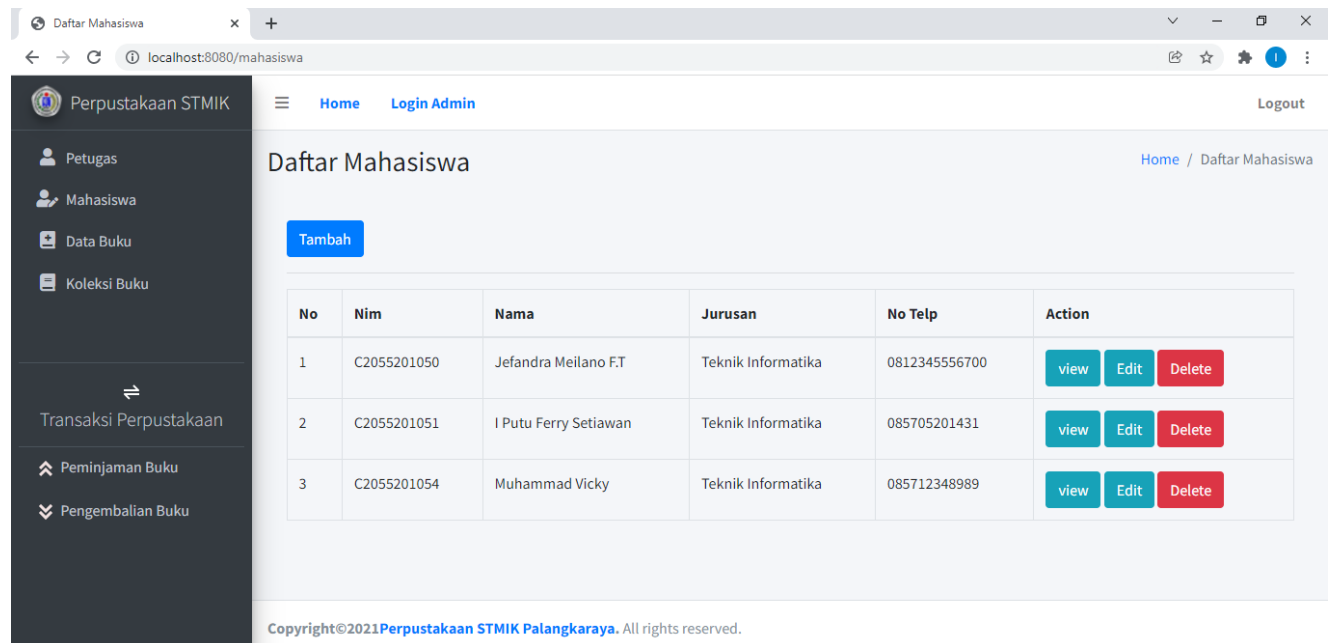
Daftar Mahasiswa ×
+
localhost:8080/mahasiswa

Perpustakaan STMIK
Home Login Admin
Logout

Petugas
Mahasiswa
Data Buku
Koleksi Buku

⇌
Transaksi Perpustakaan
Peminjaman Buku
Pengembalian Buku

Daftar Mahasiswa
Home / Daftar Mahasiswa

Tambah

| No | Nim | Nama | Jurusan | No Telp | Action |
|---|---|---|---|---|---|
| 1 | C2055201050 | Jefandra Meilano F.T | Teknik Informatika | 0812345556700 | view Edit Delete |
| 2 | C2055201051 | I Putu Ferry Setiawan | Teknik Informatika | 085705201431 | view Edit Delete |
| 3 | C2055201054 | Muhammad Vicky | Teknik Informatika | 085712348989 | view Edit Delete |

Copyright©2021Perpustakaan STMIK Palangkaraya. All rights reserved.